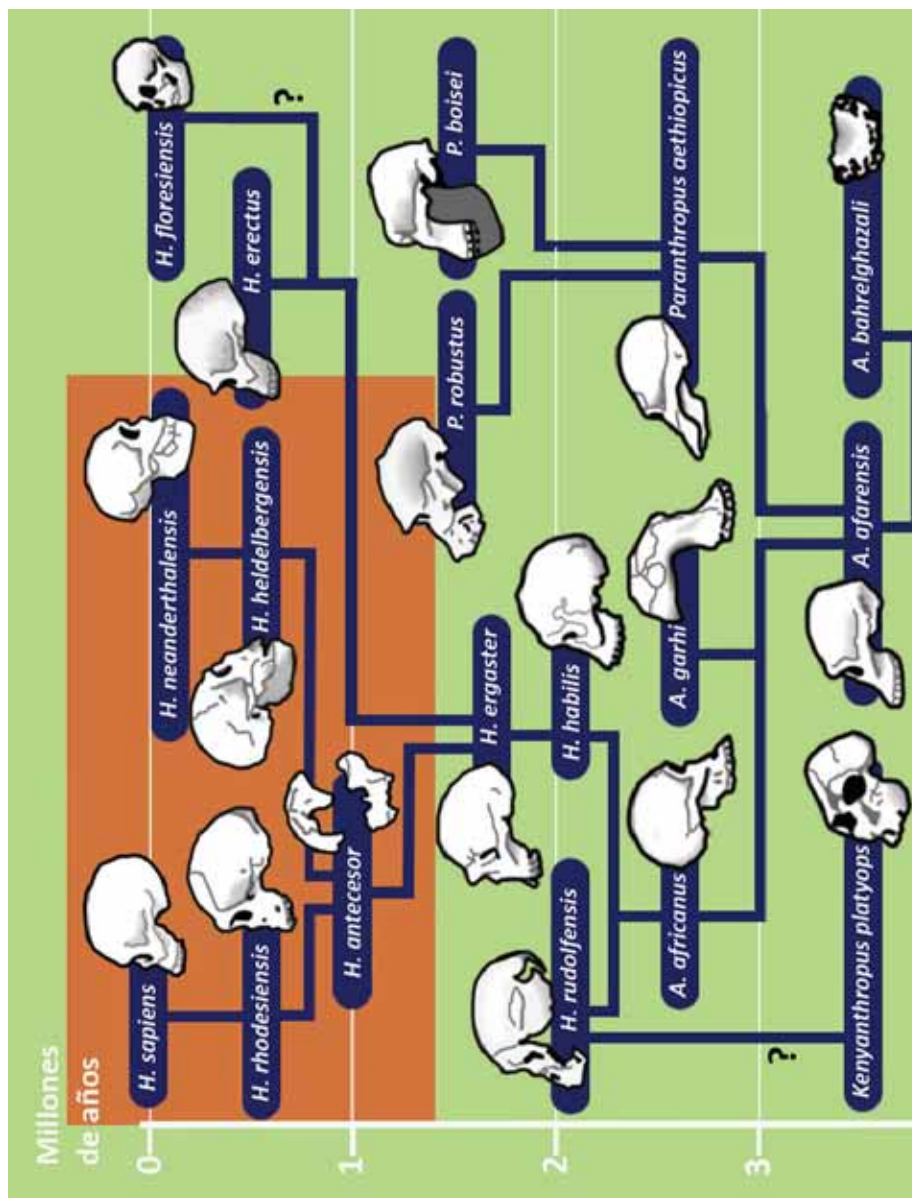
Millones de años

0
1
2
3

H. sapiens
H. rhodesiensis
H. antecesor
H. neanderthalensis
H. heidelbergensis
H. erectus
H. floresiensis
?
H. rudolfensis
H. ergaster
H. habilis
P. robustus
P. boisei
A. africanus
A. garhi
Paranthropus aethiopicus
Kenyanthropus platyops
?
A. afarensis
A. bahrelghazali